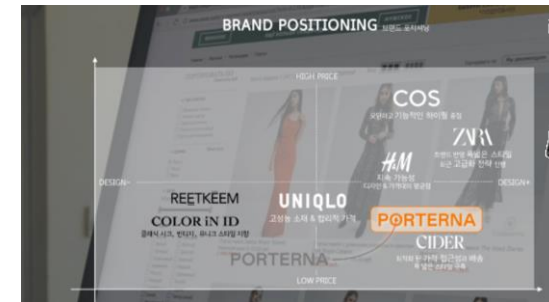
BRAND POSITIONING 브랜드 포지셔닝

HIGH PRICE

COS
모던하고 기능적인 하이엔드 중점

ZARA
트렌드 반영 폭넓은 스타일 빠르고 고급한 전략 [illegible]

H&M
지속 가능성 디자인 & 가격대의 균형

DESIGN-

DESIGN+

REETKEEM

UNIQLO
고성능 소재 & 합리적 가격

PORTERNA

COLOR iN ID
클래식 시크, 빈티지, 유니크 스타일 지향

CIDER
트렌디 한 저 가격 접근성이 좋은 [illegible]

PORTERNA

LOW PRICE